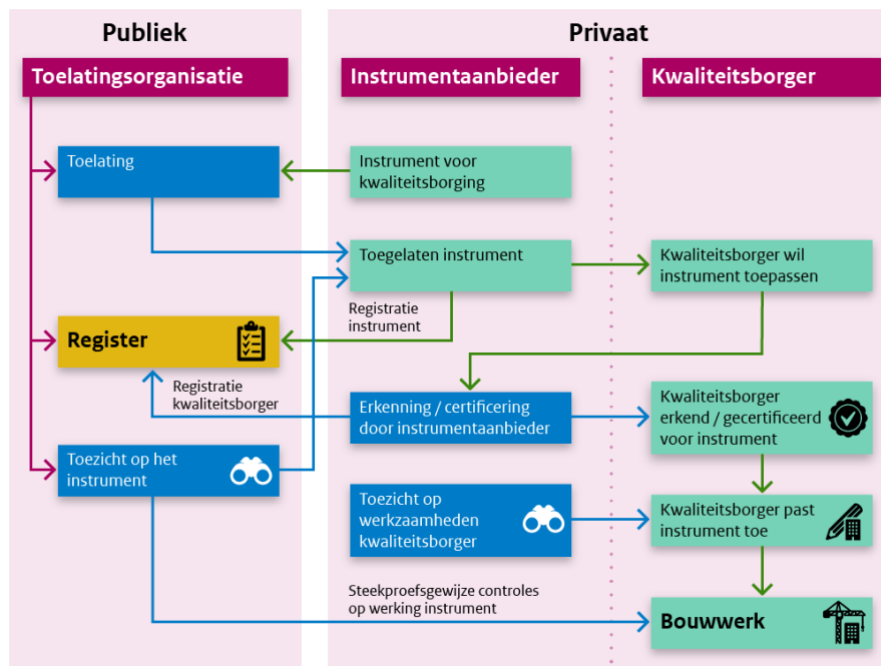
Publiek

Privaat

Toelatingsorganisatie

Instrumentaanbieder

Kwaliteitsborger

Toelating

Instrument voor kwaliteitsborging

Toegelaten instrument

Kwaliteitsborger wil instrument toepassen

Registratie instrument

Register

Registratie kwaliteitsborger

Erkenning / certificering door instrumentaanbieder

Kwaliteitsborger erkend / gecertificeerd voor instrument

Toezicht op het instrument

Toezicht op werkzaamheden kwaliteitsborger

Kwaliteitsborger past instrument toe

Steekproefsgewijze controles op werking instrument

Bouwwerk